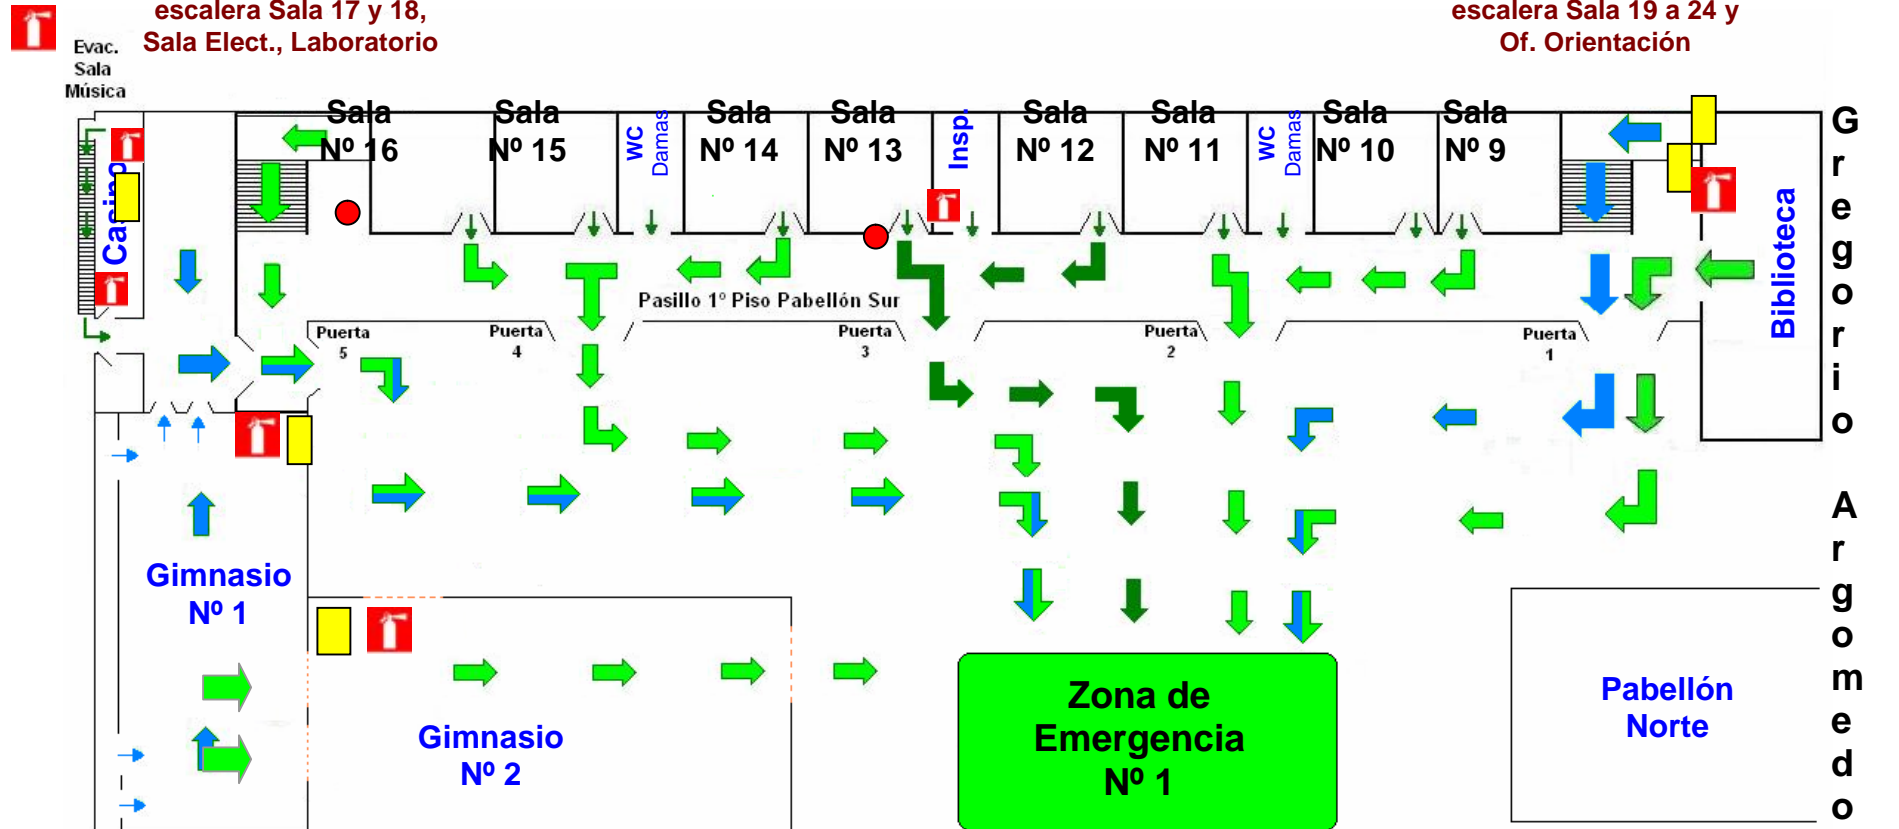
escalera Sala 17 y 18, Sala Elect., Laboratorio

escalera Sala 19 a 24 y Of. Orientación

Evac. Sala Música

Casino

Sala Nº 16

Sala Nº 15

WC Damas

Sala Nº 14

Sala Nº 13

Insp.

Sala Nº 12

Sala Nº 11

WC Damas

Sala Nº 10

Sala Nº 9

Biblioteca

Gregorio

Pasillo 1° Piso Pabellón Sur

Puerta 5

Puerta 4

Puerta 3

Puerta 2

Puerta 1

Gimnasio Nº 1

Gimnasio Nº 2

Zona de Emergencia Nº 1

Pabellón Norte

Argomedo